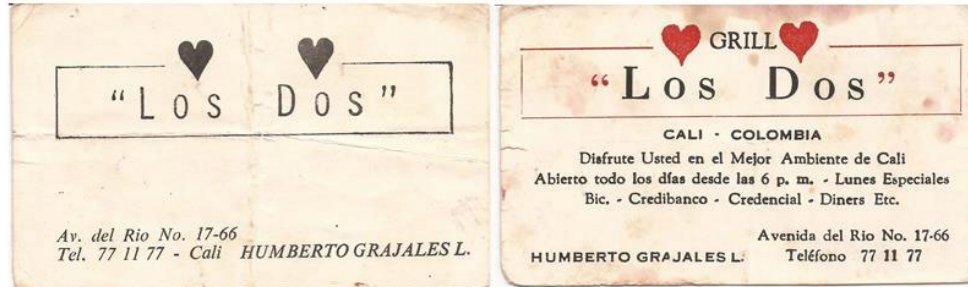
"Los Dos"

Av. del Rio No. 17-66
Tel. 77 11 77 - Cali HUMBERTO GRAJALES L.

GRILL
"Los Dos"

CALI - COLOMBIA

Disfrute Usted en el Mejor Ambiente de Cali
Abierto todo los días desde las 6 p. m. - Lunes Especiales
Bic. - Credibanco - Credencial - Diners Etc.

HUMBERTO GRAJALES L.
Avenida del Rio No. 17-66
Teléfono 77 11 77